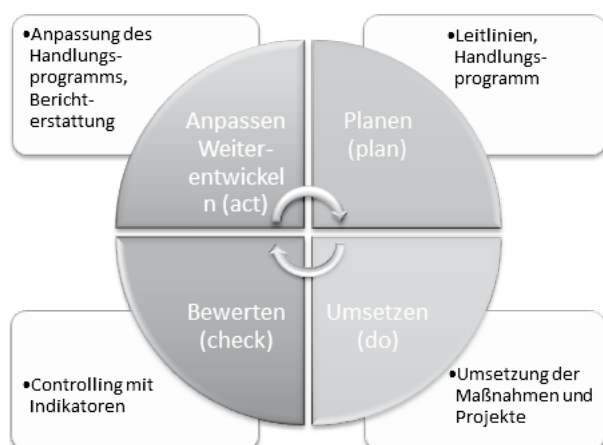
•Anpassung des Handlungsprogramms, Berichterstattung

•Leitlinien, Handlungsprogramm

Anpassen Weiterentwickeln (act)

Planen (plan)

Bewerten (check)

Umsetzen (do)

•Controlling mit Indikatoren

•Umsetzung der Maßnahmen und Projekte